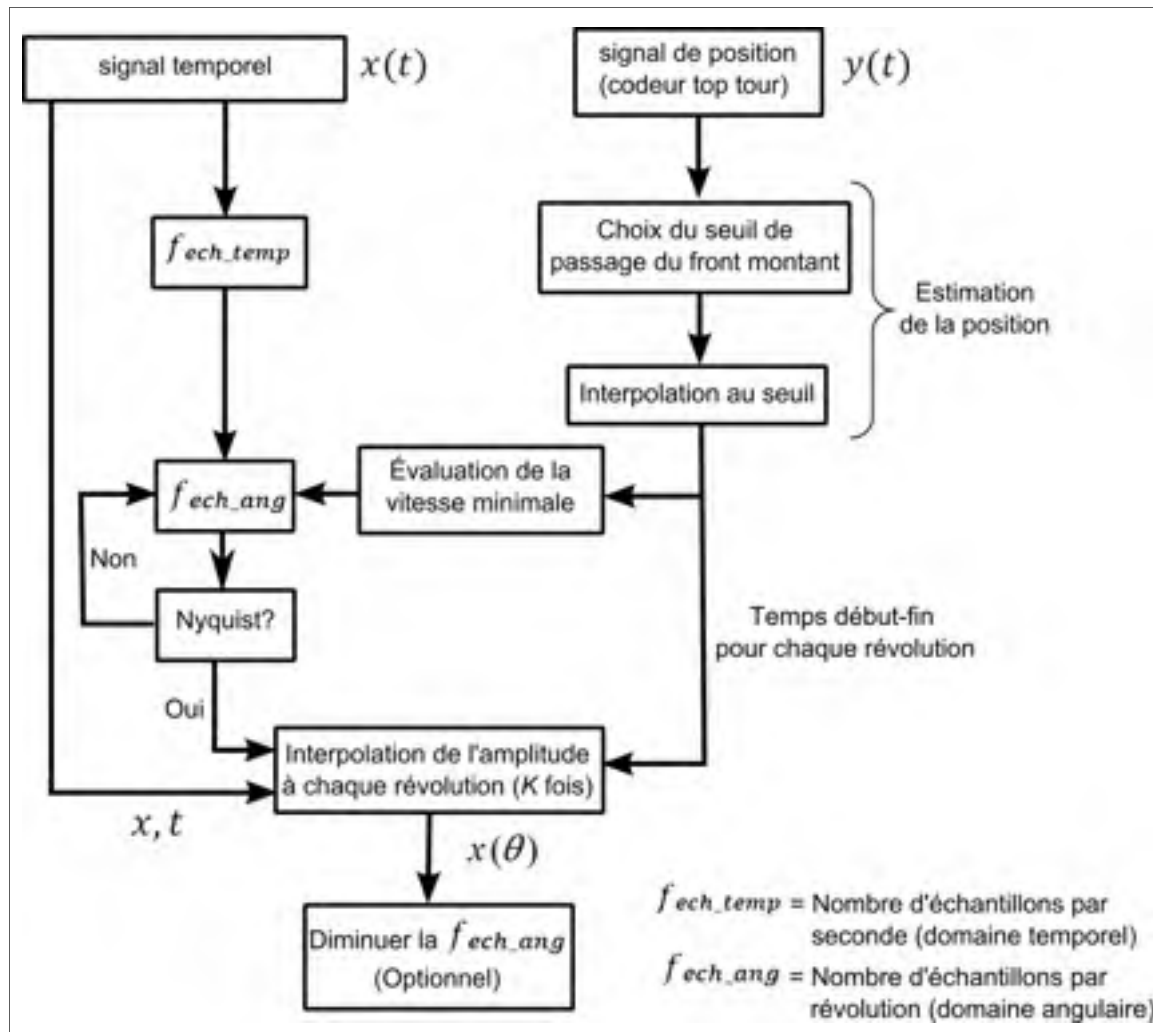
signal temporel $x(t)$

signal de position (codeur top tour) $y(t)$

$f_{ech\_temp}$

Choix du seuil de passage du front montant

Estimation de la position

Interpolation au seuil

Évaluation de la vitesse minimale

$f_{ech\_ang}$

Non

Nyquist?

Temps début-fin pour chaque révolution

Oui

Interpolation de l'amplitude à chaque révolution ($K$ fois)

$x, t$

$x(\theta)$

Diminuer la $f_{ech\_ang}$ (Optionnel)

$f_{ech\_temp}$ = Nombre d'échantillons par seconde (domaine temporel)

$f_{ech\_ang}$ = Nombre d'échantillons par révolution (domaine angulaire)